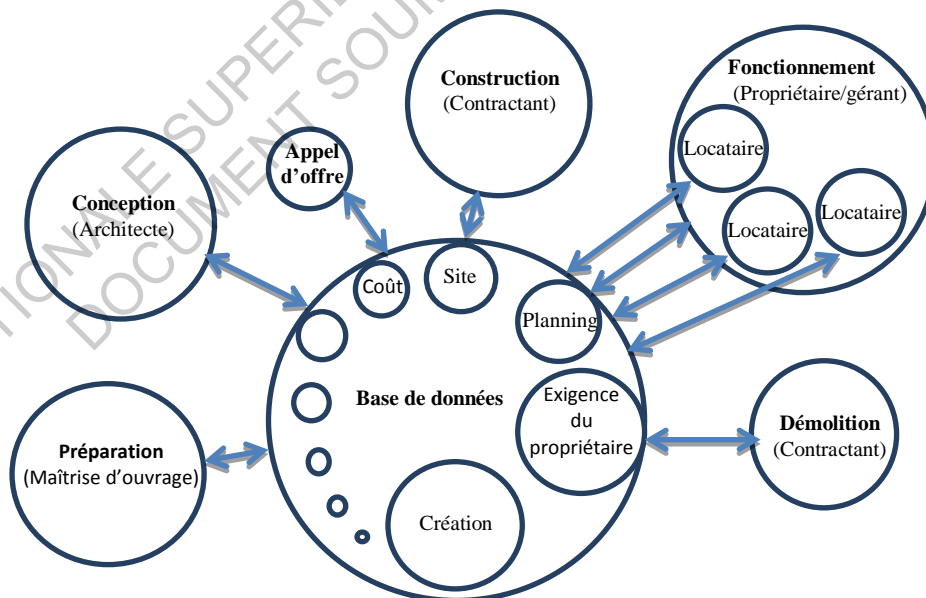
Construction
(Contractant)

Fonctionnement
(Propriétaire/gérant)

Locataire

Locataire

Locataire

Appel d'offre

Conception
(Architecte)

Coût

Site

Planning

Base de données

Exigence du propriétaire

Démolition
(Contractant)

Préparation
(Maîtrise d'ouvrage)

Création

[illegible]ONALE SUPERI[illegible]
DOCUMENT SOU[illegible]